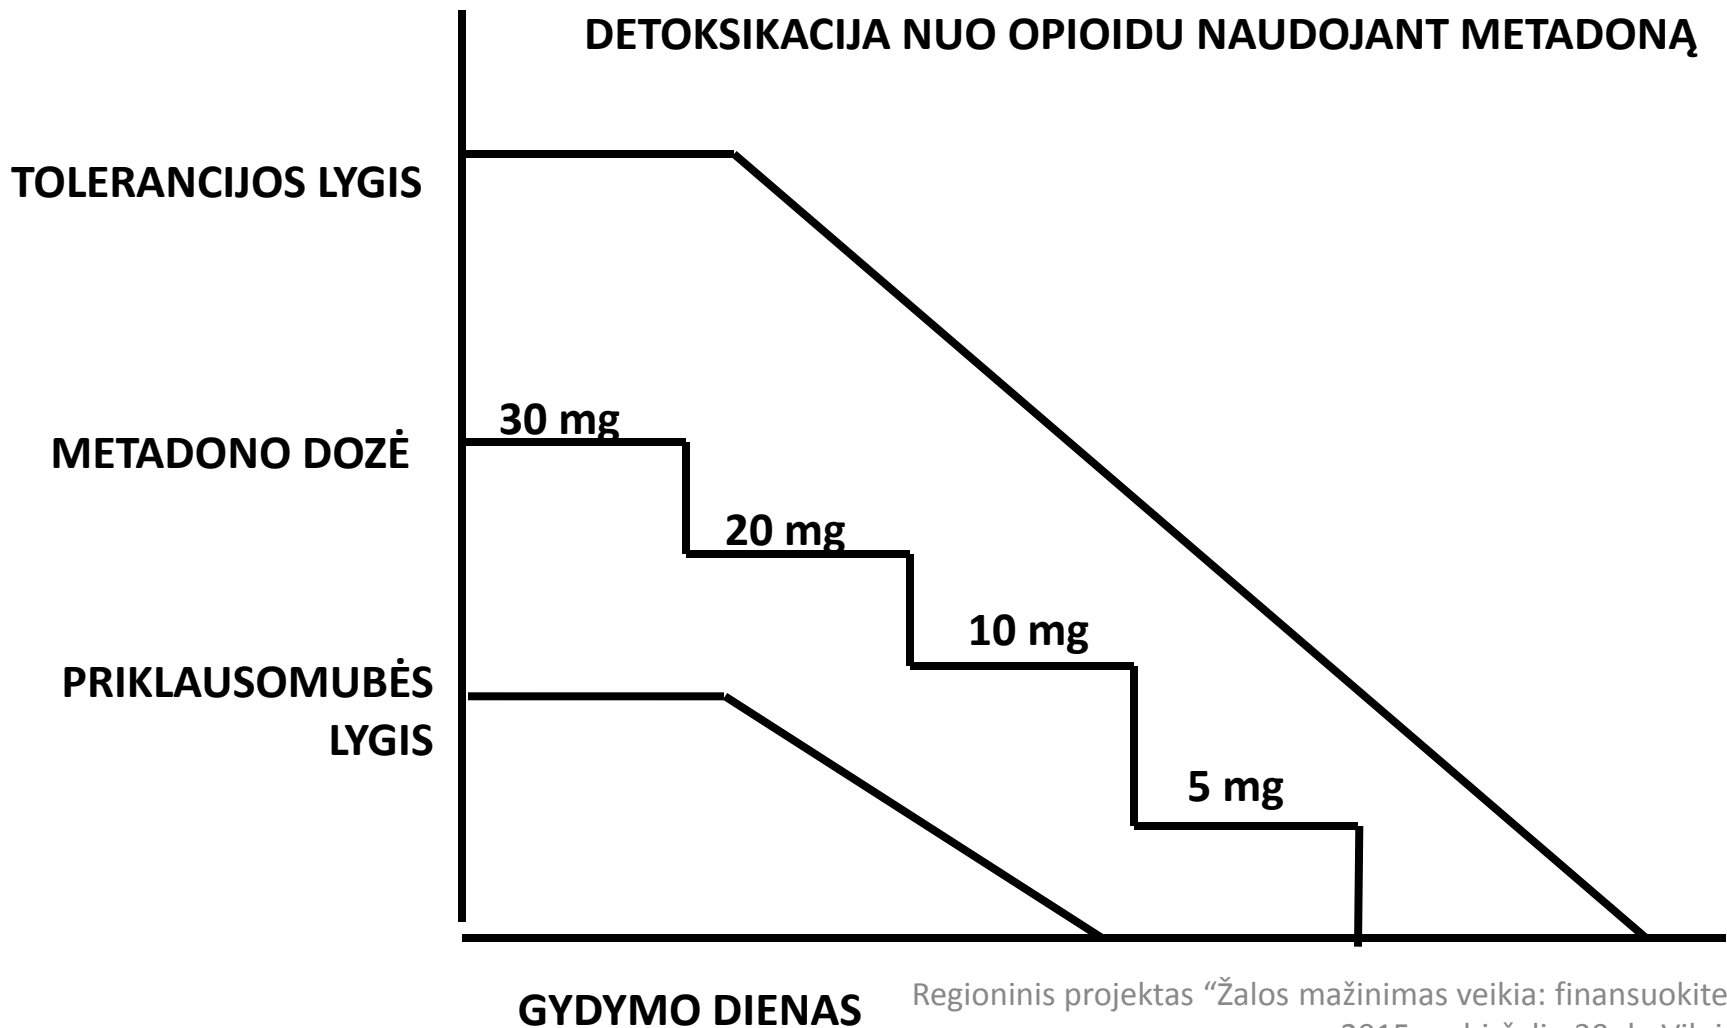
DETOKSIKACIJA NUO OPIOIDU NAUDOJANT METADONĄ

TOLERANCIJOS LYGIS

METADONO DOZĖ

PRIKLAUSOMUBĖS LYGIS

30 mg

20 mg

10 mg

5 mg

GYDYMO DIENAS

Regioninis projektas "Žalos mažinimas veikia: finansuokite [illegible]
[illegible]